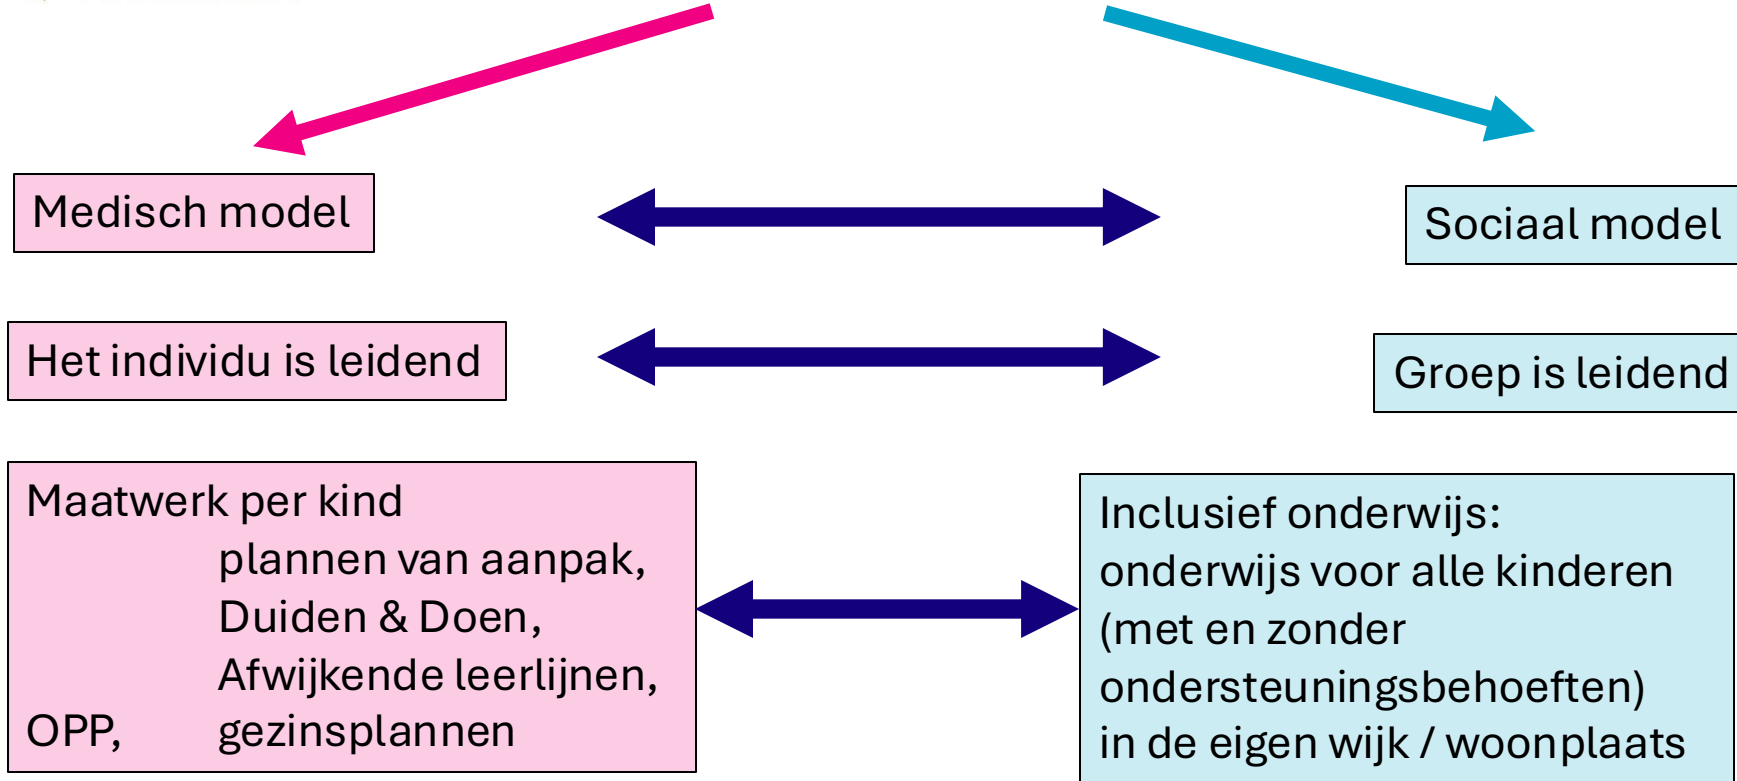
Medisch model

Sociaal model

Het individu is leidend

Groep is leidend

Maatwerk per kind
plannen van aanpak,
Duiden & Doen,
Afwijkende leerlijnen,
OPP, gezinsplannen

Inclusief onderwijs:
onderwijs voor alle kinderen
(met en zonder ondersteuningsbehoeften)
in de eigen wijk / woonplaats